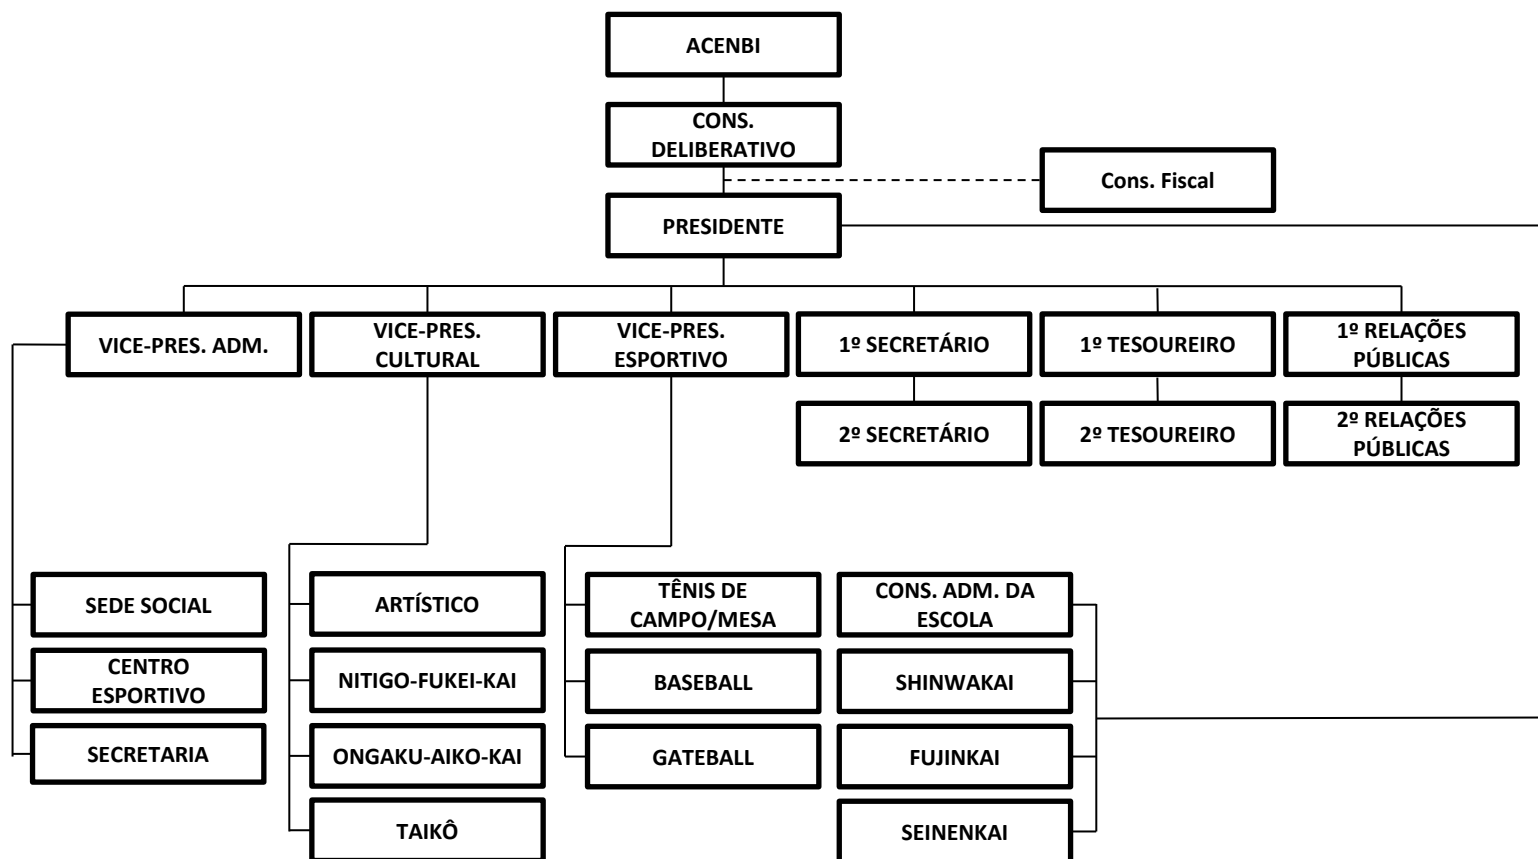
ACENBI

CONS. DELIBERATIVO

Cons. Fiscal

PRESIDENTE

VICE-PRES. ADM.

VICE-PRES. CULTURAL

VICE-PRES. ESPORTIVO

1º SECRETÁRIO

1º TESOUREIRO

1º RELAÇÕES PÚBLICAS

2º SECRETÁRIO

2º TESOUREIRO

2º RELAÇÕES PÚBLICAS

SEDE SOCIAL

CENTRO ESPORTIVO

SECRETARIA

ARTÍSTICO

NITIGO-FUKEI-KAI

ONGAKU-AIKO-KAI

TAIKÔ

TÊNIS DE CAMPO/MESA

BASEBALL

GATEBALL

CONS. ADM. DA ESCOLA

SHINWAKAI

FUJINKAI

SEINENKAI